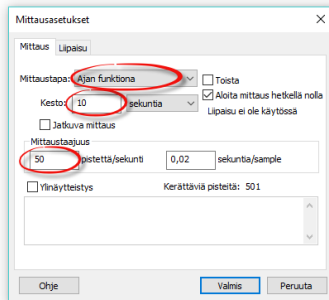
Mittausasetukset

Mittaus
Liipaisu

Mittaustapa: Ajan funktiona
Toista
Aloita mittaus hetkellä nolla
Kesto: 10 sekuntia
Liipaisu ei ole käytössä
Jatkuva mittaus

Mittaustaajuus
50 pistettä/sekunti
0,02 sekuntia/sample

Ylinäytteistys
Kerättäviä pisteitä: 501

Ohje
Valmis
Peruuta